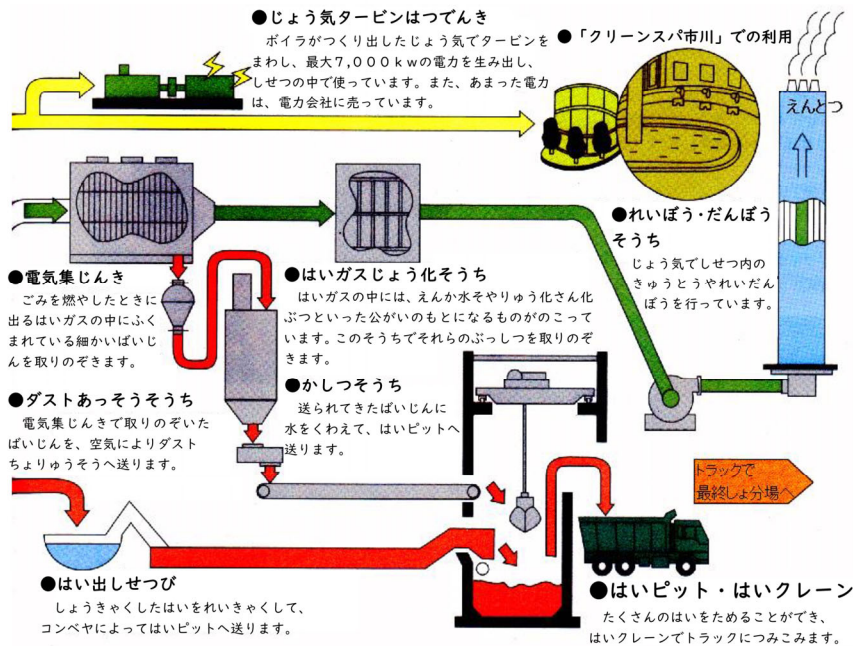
●じょう気タービンはつでんき
ボイラがつくり出したじょう気でタービンをまわし、最大7,000kwの電力を生み出し、しせつの中で使っています。また、あまった電力は、電力会社に売っています。

●「クリーンスパ市川」での利用

えんとつ

●れいぼう・だんぼうそうち
じょう気でしせつ内のきゅうとうやれいだんぼうを行っています。

●電気集じんき
ごみを燃やしたときに出るはいガスの中にふくまれている細かいばいじんを取りのぞきます。

●はいガスじょう化そうち
はいガスの中には、えんか水そやりゅう化さん化ぶつといった公がいのもとになるものがのこっています。このそうちでそれらのぶっしつを取りのぞきます。

●ダストあっそうそうち
電気集じんきで取りのぞいたばいじんを、空気によりダストちょりゅうそうへ送ります。

●かしつそうち
送られてきたばいじんに水をくわえて、はいピットへ送ります。

トラックで最終しょ分場へ

●はい出しせつび
しょうきゃくしたはいをれいきゃくして、コンベヤによってはいピットへ送ります。

●はいピット・はいクレーン
たくさんのはいをためることができ、はいクレーンでトラックにつみこみます。